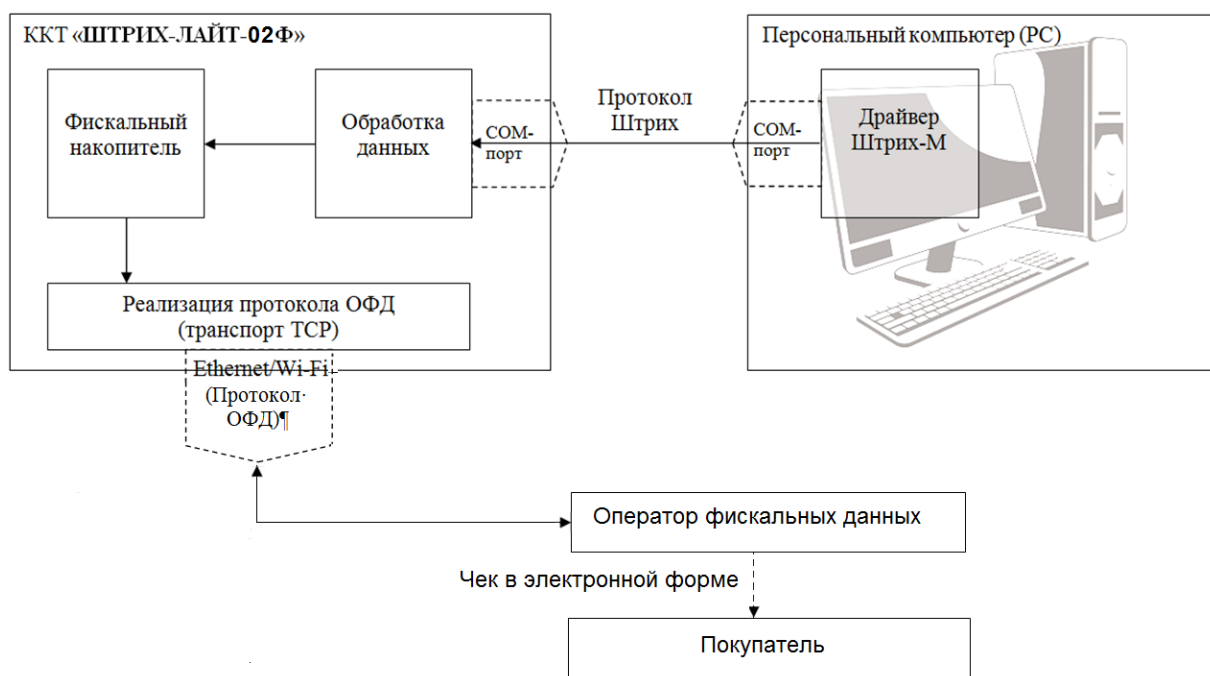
ККТ «ШТРИХ-ЛАЙТ-02Ф»

Фискальный накопитель

Обработка данных

COM-порт

Протокол Штрих

COM-порт

Персональный компьютер (PC)

Драйвер Штрих-М

Реализация протокола ОФД (транспорт TCP)

Ethernet/Wi-Fi (Протокол· ОФД)¶

Оператор фискальных данных

Чек в электронной форме

Покупатель